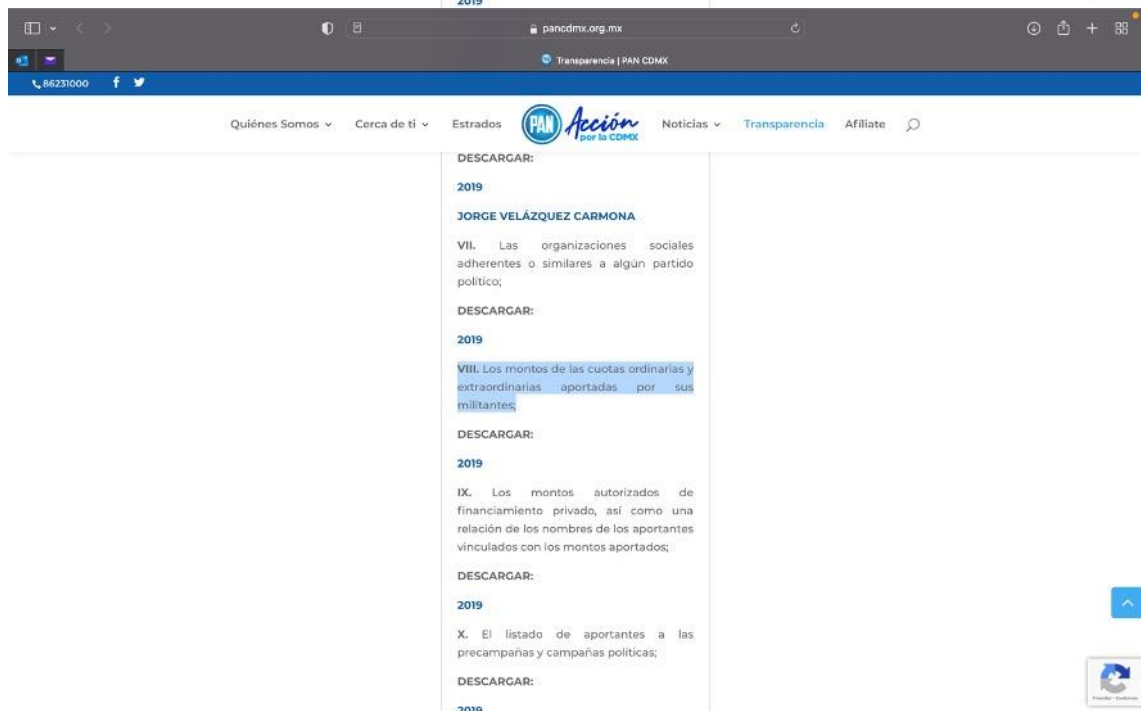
2019

pancdmx.org.mx

Transparencia | PAN CDMX

86231000

Quiénes Somos ⌄ Cerca de ti ⌄ Estrados PAN Acción por la CDMX Noticias ⌄ Transparencia Afíliate

DESCARGAR:

2019

JORGE VELÁZQUEZ CARMONA

VII. Las organizaciones sociales adherentes o similares a algún partido político;

DESCARGAR:

2019

VIII. Los montos de las cuotas ordinarias y extraordinarias aportadas por sus militantes;

DESCARGAR:

2019

IX. Los montos autorizados de financiamiento privado, así como una relación de los nombres de los aportantes vinculados con los montos aportados;

DESCARGAR:

2019

X. El listado de aportantes a las precampañas y campañas políticas;

DESCARGAR:

2019